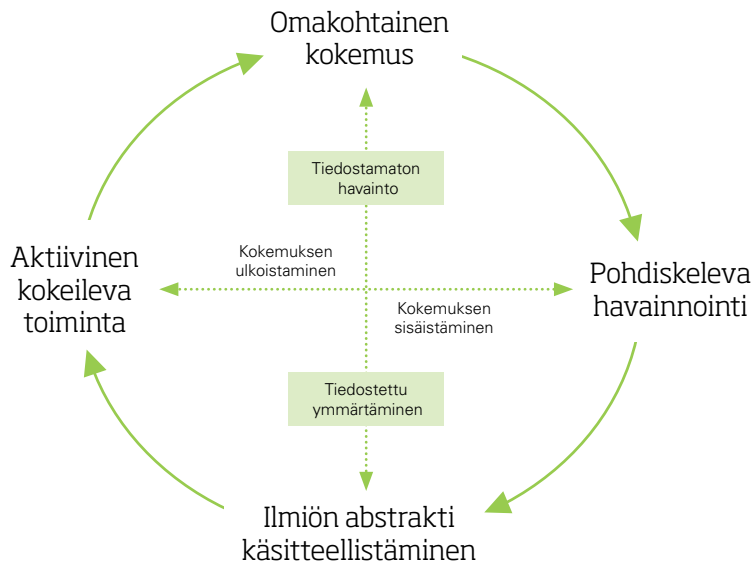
Omakohtainen kokemus

Tiedostamaton havainto

Aktiivinen kokeileva toiminta

Kokemuksen ulkoistaminen

Pohdiskeleva havainnointi

Kokemuksen sisäistäminen

Tiedostettu ymmärtäminen

Ilmiön abstrakti käsitteellistäminen